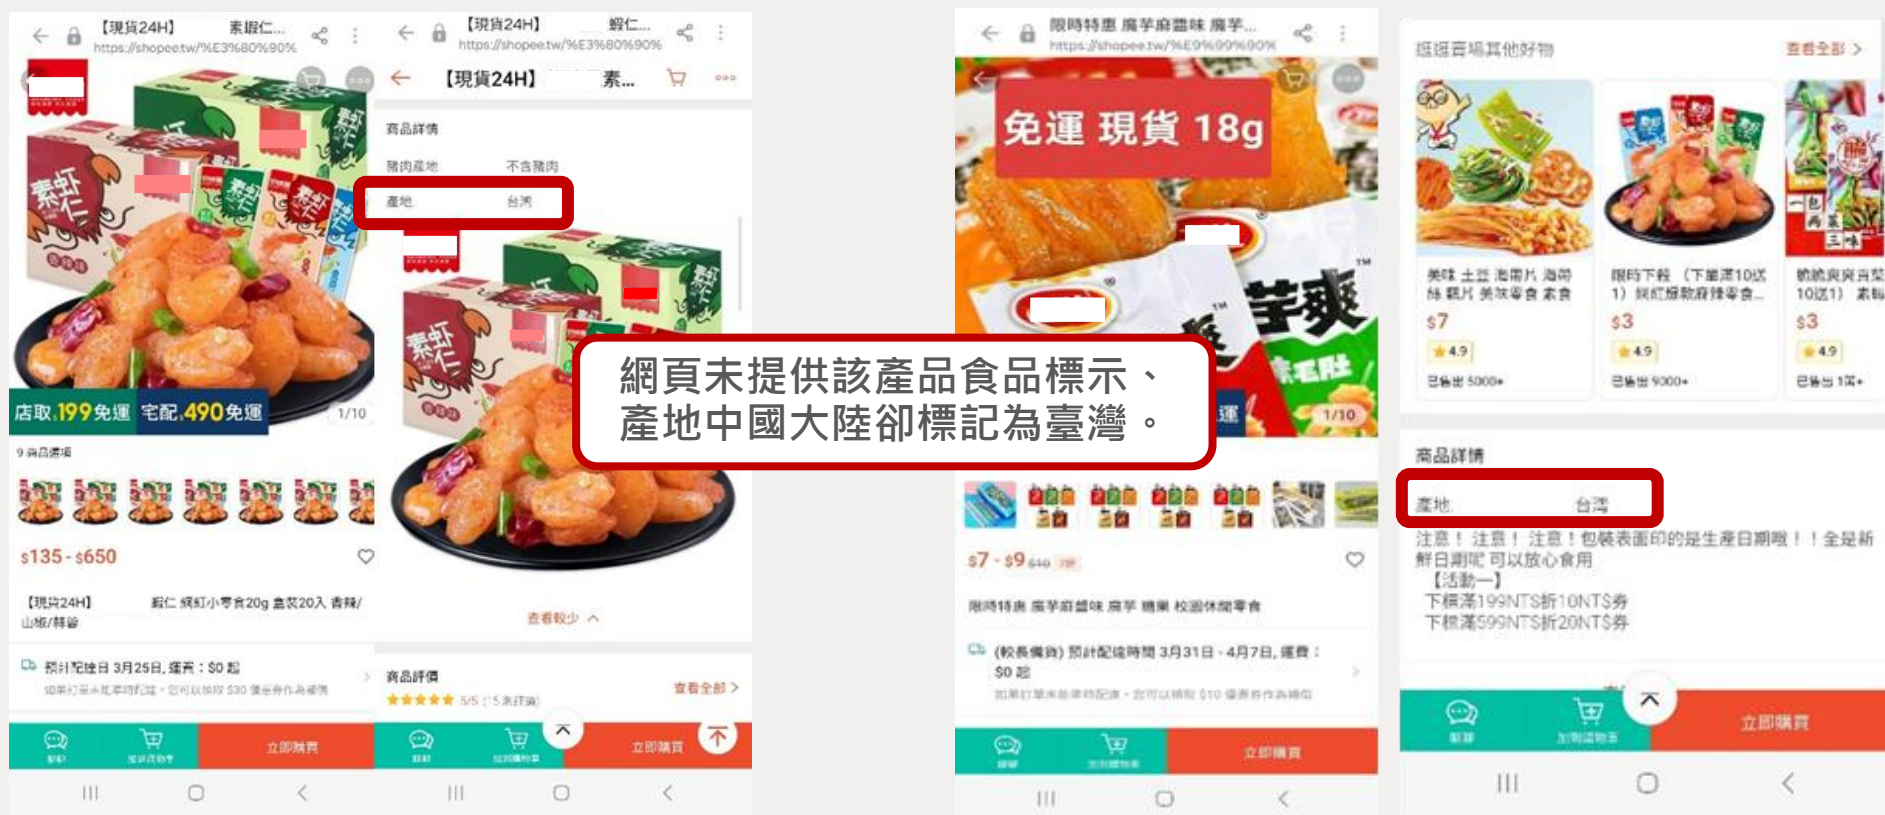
【現貨24H】 素蝦仁...
https://shopee.tw/%E3%80%90%

素虾仁

店取.199免運 宅配.490免運
1/10

9 商品選項

$135 - $650

【現貨24H】 蝦仁 網紅小零食20g 盒裝20入 香辣/山椒/藤椒

預計到貨日 3月25日, 運費：$0 起

【現貨24H】 蝦仁...
https://shopee.tw/%E3%80%90%

【現貨24H】 素...

商品詳情
豬肉產地 不含豬肉
產地 台灣

素虾仁

查看較少

商品評價 查看全部 >
5/5 (5 則評價)

聊聊 加入購物車 立即購買

網頁未提供該產品食品標示、產地中國大陸卻標記為臺灣。

限時特惠 魔芋爽麻辣味 魔芋...
https://shopee.tw/%E9%99%90%

免運 現貨 18g

魔芋爽

1/10

$7 - $9

限時特惠 魔芋爽麻辣味 魔芋 爆款 校園休閒零食

(較長備貨) 預計配達時間 3月31日 - 4月7日, 運費：$0 起

聊聊 加入購物車 立即購買

逛逛賣場其他好物 查看全部 >

美味 土豆 海帶片 海帶絲 藕片 美味零食 素食
$7
4.9
已售出 5000+

限時下殺 (下單滿10送1) 網紅爆款麻辣零食...
$3
4.9
已售出 9000+

脆脆爽爽当... 10送1) 素...
$3
4.9
已售出 1萬+

商品詳情
產地 台灣
注意！注意！注意！包裝表面印的是生產日期喔！！全是新鮮日期呢 可以放心食用
【活動一】
下標滿199NT$折10NT$券
下標滿599NT$折20NT$券

聊聊 加入購物車 立即購買